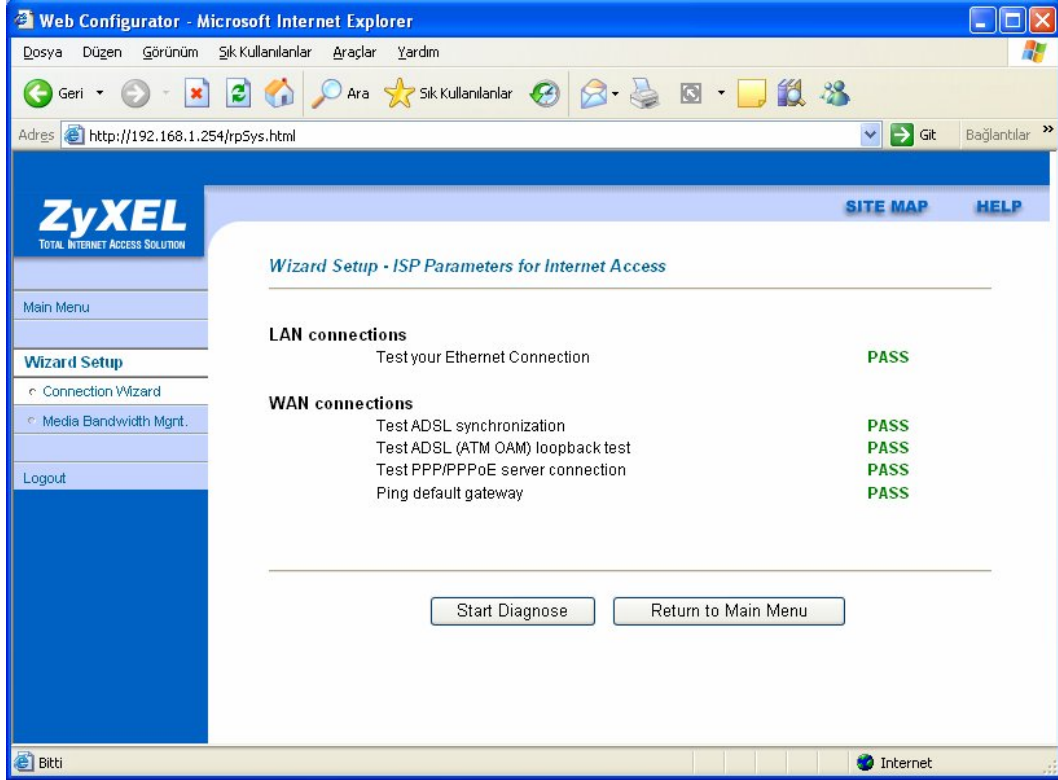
Web Configurator - Microsoft Internet Explorer

Dosya Düzen Görünüm Sık Kullanılanlar Araçlar Yardım

Geri Ara Sık Kullanılanlar

Adres http://192.168.1.254/rpSys.html Git Bağlantılar »

ZyXEL
TOTAL INTERNET ACCESS SOLUTION

SITE MAP HELP

Main Menu

Wizard Setup
Connection Wizard
Media Bandwidth Mgnt.

Logout

Wizard Setup - ISP Parameters for Internet Access

LAN connections

| | |
|---|---|
| Test your Ethernet Connection | PASS |

WAN connections

| | |
|---|---|
| Test ADSL synchronization | PASS |
| Test ADSL (ATM OAM) loopback test | PASS |
| Test PPP/PPPoE server connection | PASS |
| Ping default gateway | PASS |

Start Diagnose Return to Main Menu

Bitti Internet